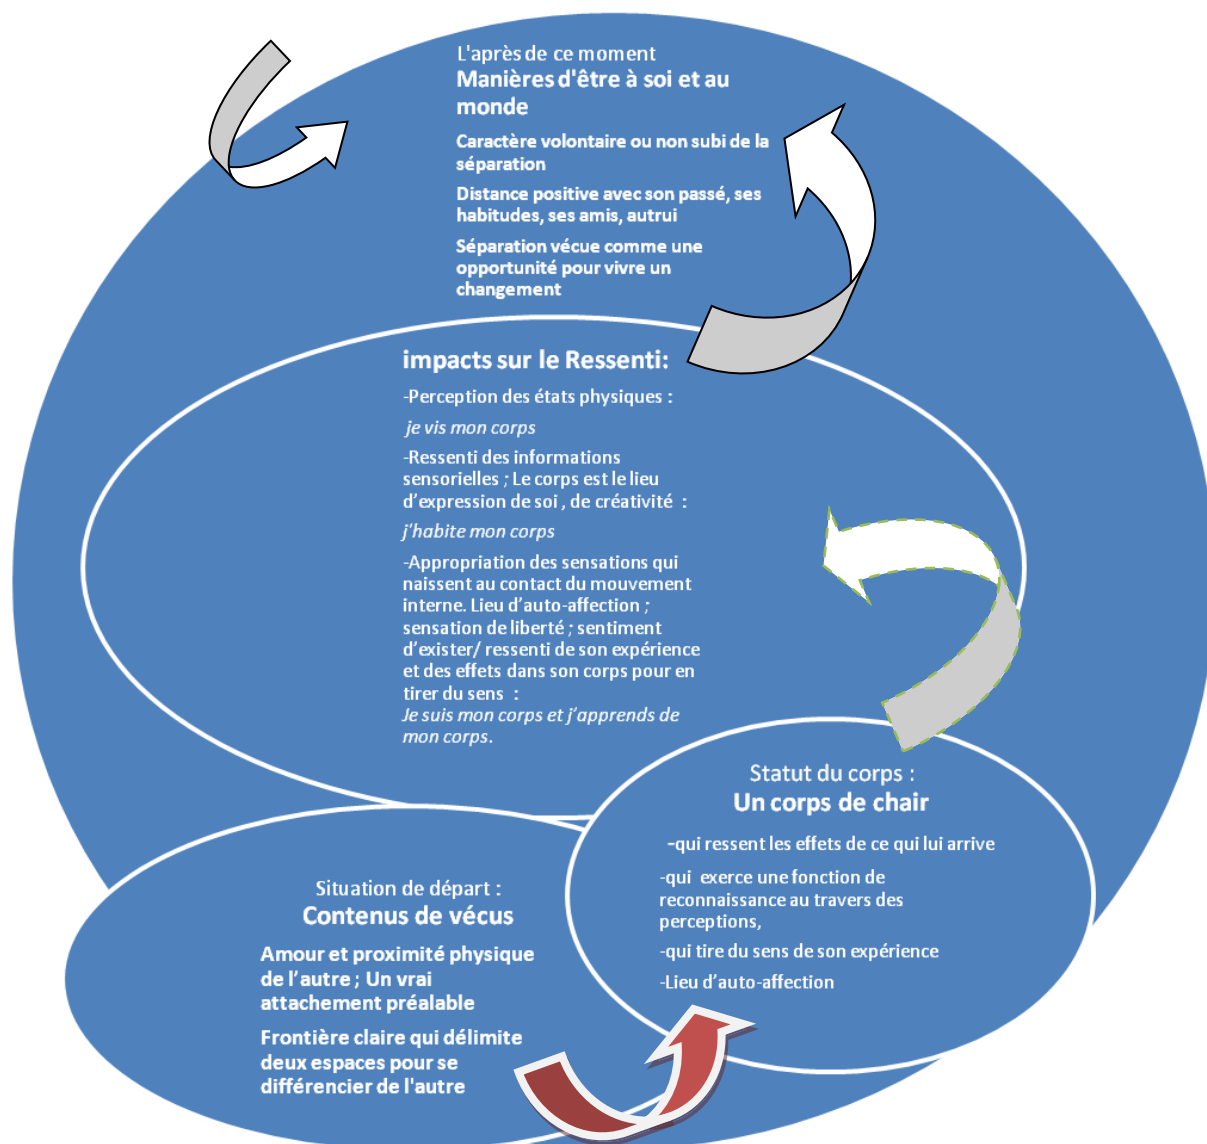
L'après de ce moment
Manières d'être à soi et au monde

Caractère volontaire ou non subi de la séparation

Distance positive avec son passé, ses habitudes, ses amis, autrui

Séparation vécue comme une opportunité pour vivre un changement

impacts sur le Ressenti:

-Perception des états physiques :

je vis mon corps

-Ressenti des informations sensorielles ; Le corps est le lieu d'expression de soi , de créativité :

j'habite mon corps

-Appropriation des sensations qui naissent au contact du mouvement interne. Lieu d'auto-affection ; sensation de liberté ; sentiment d'exister/ ressenti de son expérience et des effets dans son corps pour en tirer du sens :
Je suis mon corps et j'apprends de mon corps.

Statut du corps :
Un corps de chair

-qui ressent les effets de ce qui lui arrive

-qui exerce une fonction de reconnaissance au travers des perceptions,

-qui tire du sens de son expérience

-Lieu d'auto-affection

Situation de départ :
Contenus de vécus

Amour et proximité physique de l'autre ; Un vrai attachement préalable

Frontière claire qui délimite deux espaces pour se différencier de l'autre